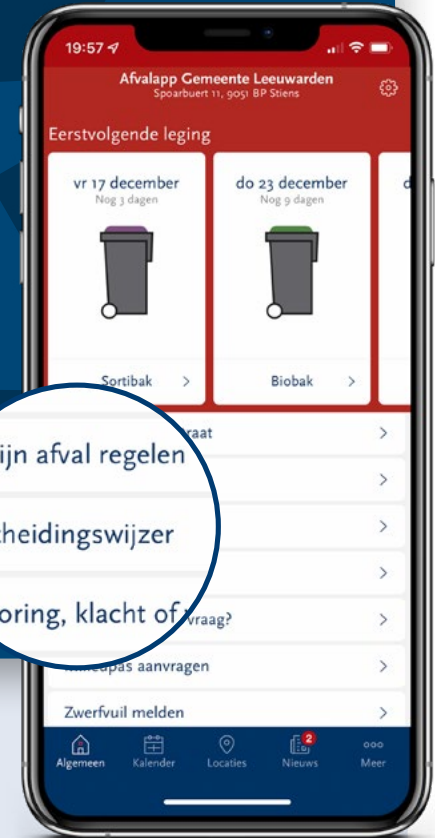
19:57

Afvalapp Gemeente Leeuwarden
Spoarbuert 11, 9051 BP Stiens

Eertsvolgende leging

vr 17 december
Nog 3 dagen

Sortibak >

do 23 december
Nog 9 dagen

Biobak >

d

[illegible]raat >

ijn afval regelen >

theidingswijzer >

>

oring, klacht of vraag? >

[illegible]pas aanvragen >

Zwerfvuil melden >

Algemeen
Kalender
Locaties
2
Nieuws
Meer